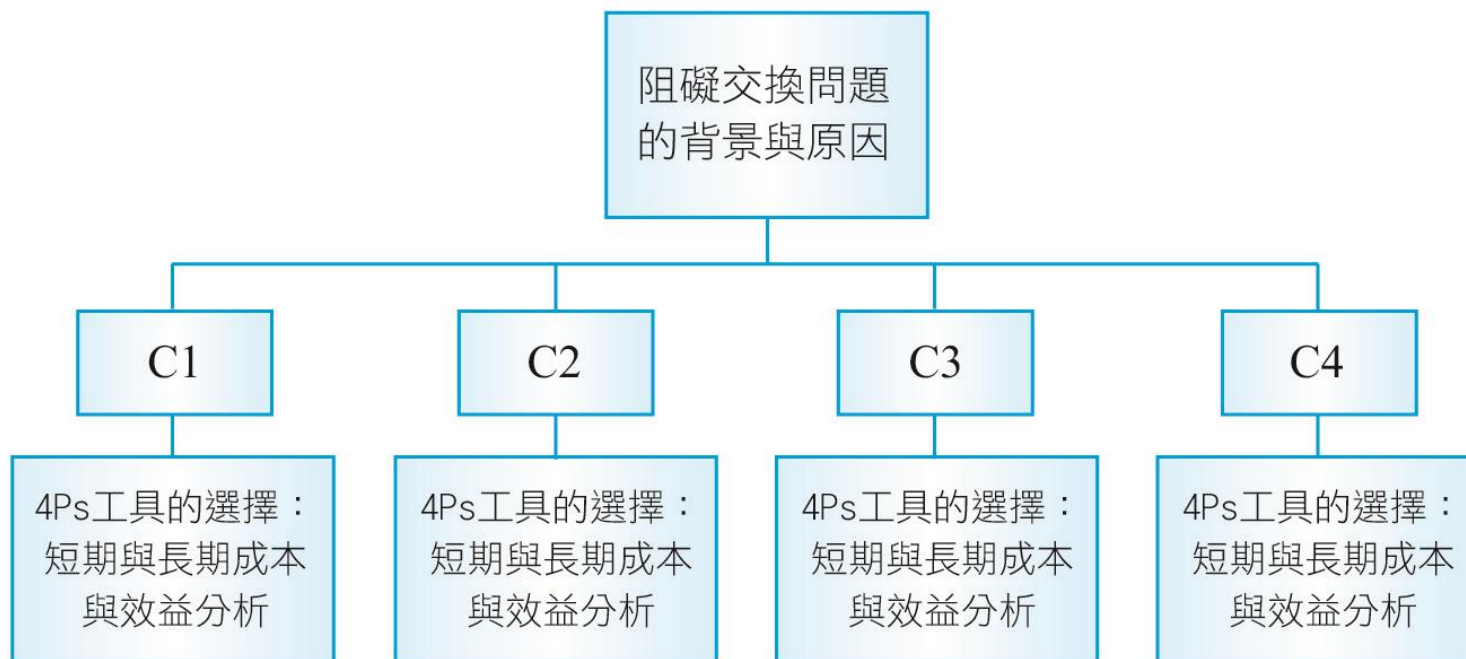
阻礙交換問題的背景與原因

C1

C2

C3

C4

4Ps工具的選擇：短期與長期成本與效益分析

4Ps工具的選擇：短期與長期成本與效益分析

4Ps工具的選擇：短期與長期成本與效益分析

4Ps工具的選擇：短期與長期成本與效益分析